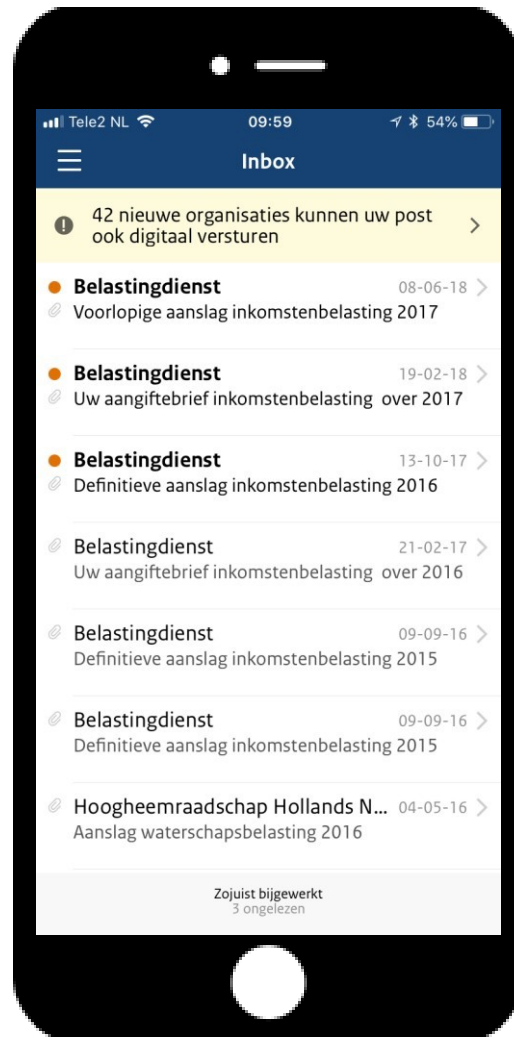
Tele2 NL 09:59 54%

Inbox

42 nieuwe organisaties kunnen uw post ook digitaal versturen

Belastingdienst 08-06-18
Voorlopige aanslag inkomstenbelasting 2017

Belastingdienst 19-02-18
Uw aangiftebrief inkomstenbelasting over 2017

Belastingdienst 13-10-17
Definitieve aanslag inkomstenbelasting 2016

Belastingdienst 21-02-17
Uw aangiftebrief inkomstenbelasting over 2016

Belastingdienst 09-09-16
Definitieve aanslag inkomstenbelasting 2015

Belastingdienst 09-09-16
Definitieve aanslag inkomstenbelasting 2015

Hoogheemraadschap Hollands N... 04-05-16
Aanslag waterschapsbelasting 2016

Zojuist bijgewerkt
3 ongelezen